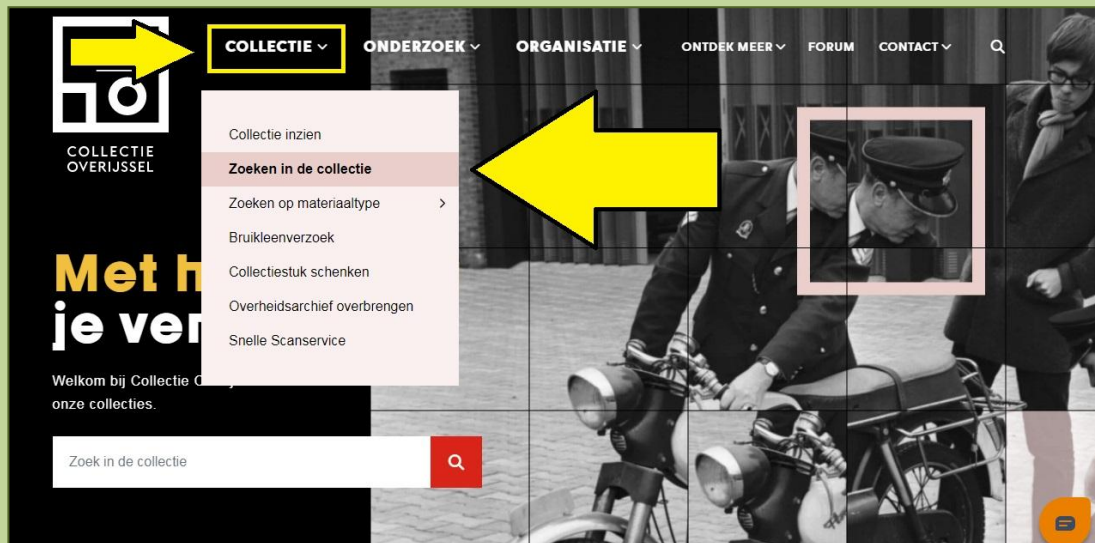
COLLECTIE OVERIJSSEL

COLLECTIE ONDERZOEK ORGANISATIE ONTDEK MEER FORUM CONTACT

Collectie inzien
Zoeken in de collectie
Zoeken op materiaaltype
Bruikleenverzoek
Collectiestuk schenken
Overheidsarchief overbrengen
Snelle Scanservice

Met h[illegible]
je ver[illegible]

Welkom bij Collectie O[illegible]
onze collecties.

Zoek in de collectie